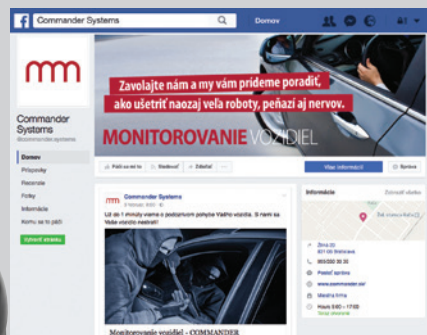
Commander Systems
Domov

Commander Systems
@commandersystems

Domov
Príspevky
Recenzie
Fotky
Informácie
Komu sa to páči
Vytvoriť stránku

Zavolajte nám a my vám prídeme poradiť, ako ušetriť naozaj veľa roboty, peňazí aj nervov.

MONITOROVANIE VOZIDIEL

Páči sa mi to
Sledovať
Zdieľať
...
Viac informácií
Správa

Commander Systems
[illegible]

Už do 1 minúty vieme o podozrivom pohybe Vášho vozidla. S nami sa Vaše vozidlo nestratí!

Monitorovanie vozidiel - COMMANDER

Informácie
Zobraziť všetko
Žitná 20
831 06 Bratislava
0905 000 00 00
Poslať správu
www.commander.sk/
Miestna firma
Hours 9:00 – 17:00
Teraz otvorené